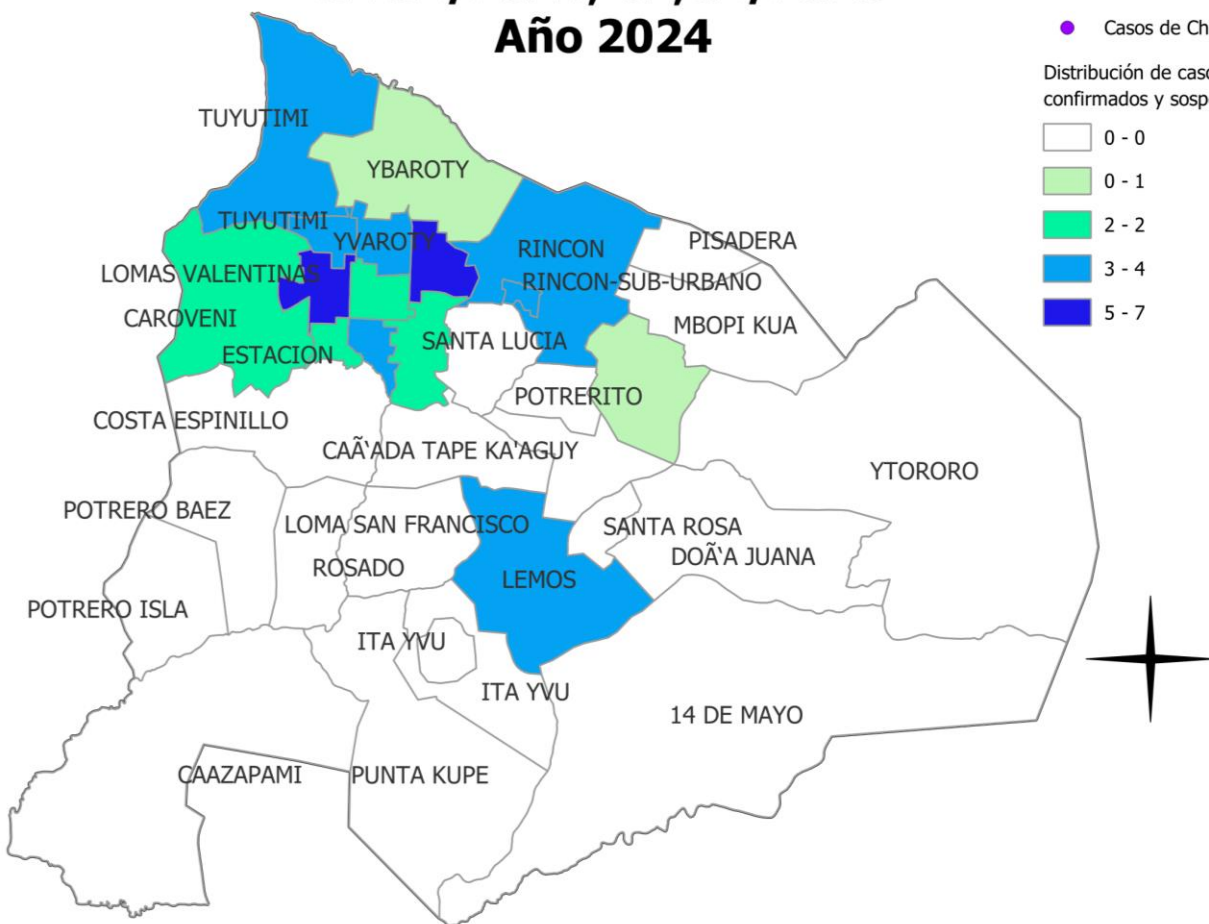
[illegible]
Año 2024

Casos de Ch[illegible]

Distribución de caso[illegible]
confirmados y sosp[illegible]

0 - 0
0 - 1
2 - 2
3 - 4
5 - 7

TUYUTIMI
YBAROTY
TUYUTIMI
YVAROTY
RINCON
PISADERA
LOMAS VALENTINAS
RINCON-SUB-URBANO
CAROVENI
MBOPI KUA
ESTACION
SANTA LUCIA
POTRERITO
COSTA ESPINILLO
CAÃ'ADA TAPE KA'AGUY
YTORORO
POTRERO BAEZ
LOMA SAN FRANCISCO
SANTA ROSA
DOÃ'A JUANA
ROSADO
LEMOS
POTRERO ISLA
ITA YVU
ITA YVU
14 DE MAYO
CAAZAPAMI
PUNTA KUPE